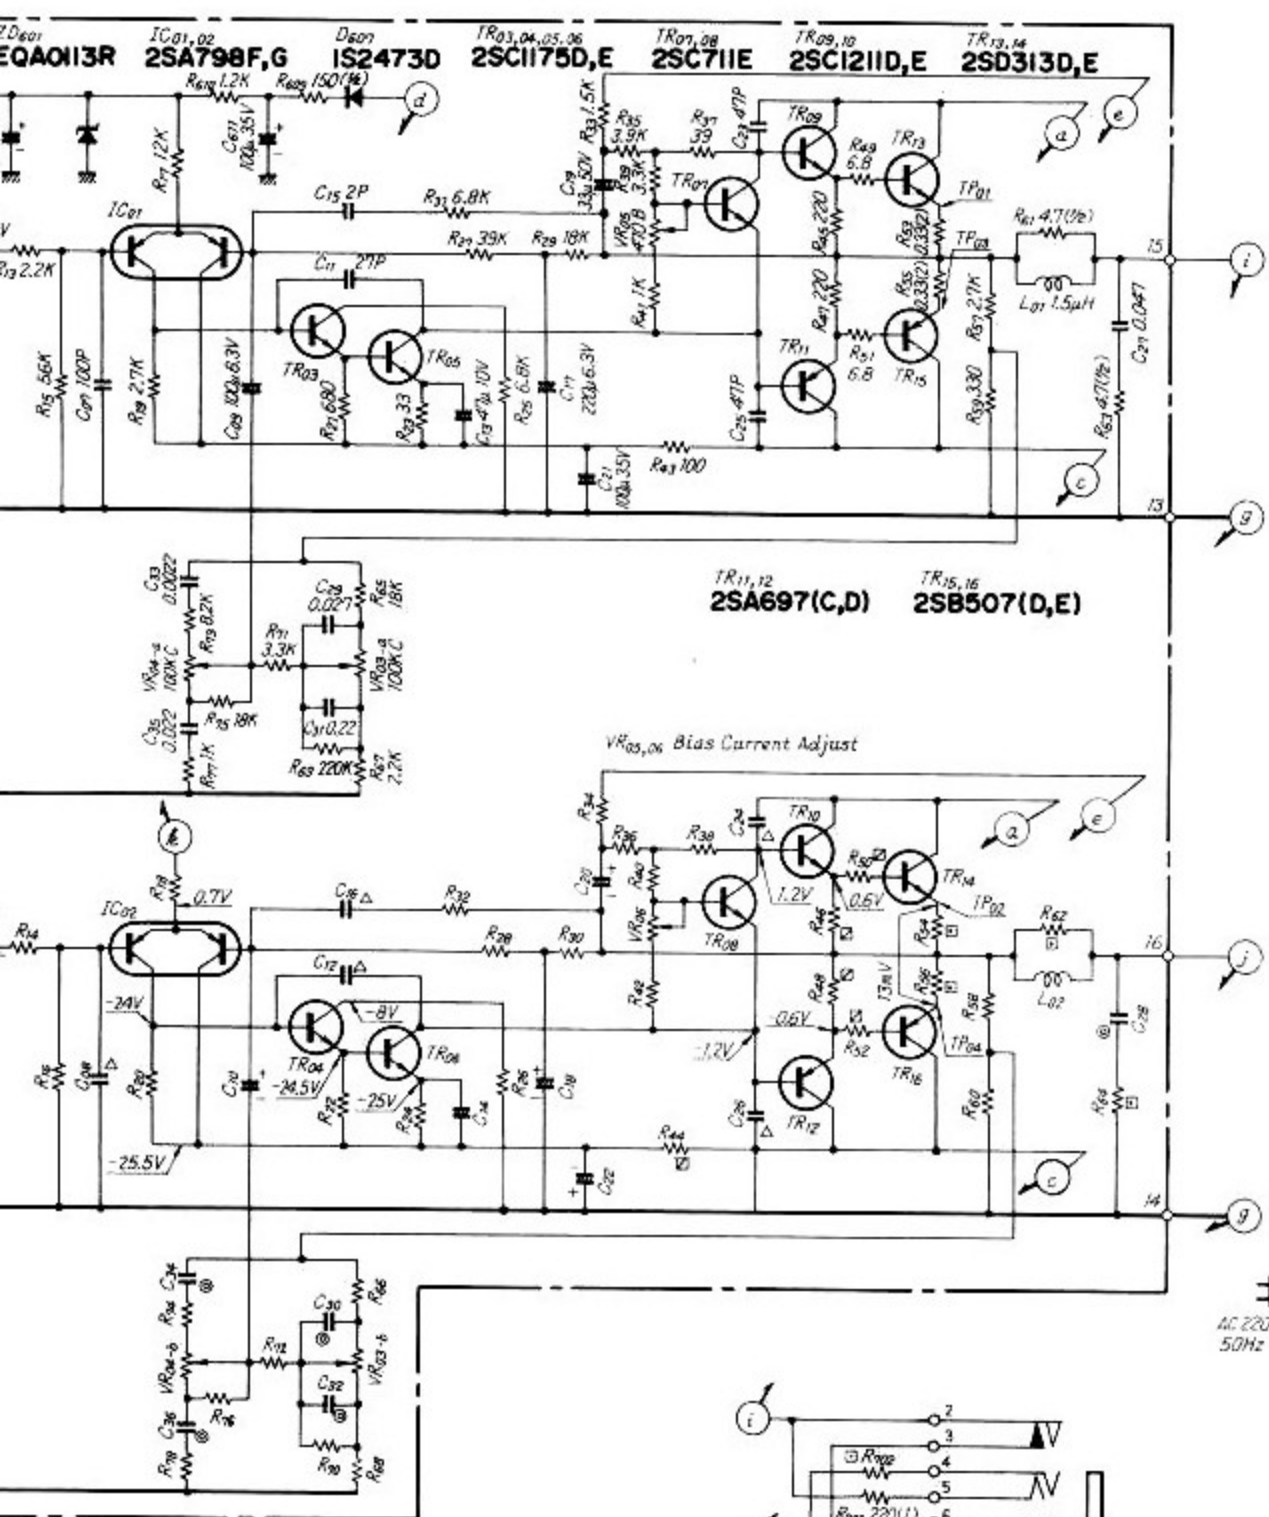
$ZD_{601}$ EQA0113R

$IC_{01,02}$ 2SA798F,G

$D_{607}$ IS2473D

$TR_{03,04,05,06}$ 2SC1175D,E

$TR_{07,08}$ 2SC711E

$TR_{09,10}$ 2SC1211D,E

$TR_{13,14}$ 2SD313D,E

$R_{610}$ 1.2K $R_{609}$ 150(½) d

$C_{611}$ 100μ 35V

$R_{17}$ 12K

$IC_{01}$

$R_{13}$ 2.2K

$C_{15}$ 2P $R_{31}$ 6.8K

$R_{27}$ 39K $R_{29}$ 18K

$C_{11}$ 27P

$R_{33}$ 1.5K $C_{19}$ 33μ 50V

$R_{35}$ 3.9K $R_{39}$ 3.3K $R_{37}$ 39 $C_{23}$ 47P

$TR_{07}$ $VR_{05}$ 470B

$TR_{09}$ $R_{49}$ 6.8 $TR_{13}$ $TP_{01}$

$R_{45}$ 220 $R_{53}$ 0.33(2) $TP_{03}$

$R_{61}$ 4.7(½) $L_{01}$ 1.5μH

15 i

$R_{41}$ 1K $R_{47}$ 220 $R_{55}$ 0.33(2) $R_{57}$ 2.7K

$C_{27}$ 0.047

$TR_{03}$ $TR_{05}$ $TR_{11}$ $R_{51}$ 6.8 $TR_{15}$

$R_{15}$ 56K $C_{07}$ 100P $R_{19}$ 2.7K $C_{09}$ 100μ 6.3V $R_{21}$ 680 $R_{23}$ 33 $C_{13}$ 47μ 10V $R_{25}$ 6.8K $C_{17}$ 220μ 6.3V $C_{25}$ 47P $R_{59}$ 330 $R_{63}$ 4.7(½)

$C_{21}$ 100μ 35V $R_{43}$ 100

c

13 g

a e a e

$TR_{11,12}$ 2SA697(C,D) $TR_{15,16}$ 2SB507(D,E)

$C_{33}$ 0.0022 $R_{73}$ 8.2K $C_{29}$ 0.027 $R_{65}$ 18K

$R_{71}$ 3.3K

$VR_{04-a}$ 100K C $VR_{03-a}$ 100K C

$C_{35}$ 0.022 $R_{75}$ 18K $C_{31}$ 0.22

$R_{77}$ 1K $R_{69}$ 220K $R_{67}$ 2.2K

$VR_{05,06}$ Bias Current Adjust

k

$R_{18}$ 0.7V

$R_{14}$ $IC_{02}$

$C_{16}$ △ $R_{32}$

$R_{34}$ $R_{36}$ $R_{38}$ $C_{24}$ △ $TR_{10}$

$C_{20}$ $R_{40}$ $VR_{06}$ $TR_{08}$

1.2V $R_{50}$ ☒ 0.6V $TR_{14}$ $TP_{02}$

$R_{46}$ ☒ $R_{54}$ ▣ $R_{62}$ ▣

$R_{28}$ $R_{30}$

16 j

$L_{02}$

$C_{12}$ △

-24V -8V

$R_{42}$ $R_{48}$ ☒ 13mV $R_{56}$ ▣ $R_{58}$ $C_{28}$ ◎

0.6V $R_{52}$ ☒ 

$TR_{04}$ $TR_{06}$ 1.2V $TP_{04}$

$R_{16}$ $C_{08}$ △ $R_{20}$ $C_{10}$ -24.5V $R_{22}$ -25V $R_{24}$ $C_{14}$ $R_{26}$ $C_{18}$ $C_{26}$ △ $TR_{12}$ $TR_{16}$ $R_{60}$ $R_{64}$ ▣

-25.5V

$R_{44}$ ☒

$C_{22}$

c

14 g

$C_{34}$ ◎ $R_{66}$

$R_{74}$ $C_{30}$ ◎

$R_{72}$

$VR_{04-b}$ $VR_{03-b}$

$C_{32}$ ◎

$R_{76}$

$C_{36}$ ◎

$R_{78}$ $R_{70}$ $R_{68}$

AC 220 50Hz

i

2 3

$R_{902}$ 4 5

$R_{901}$ 220(1) 6